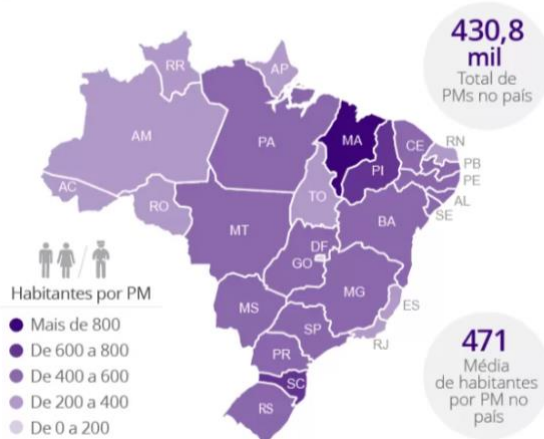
430,8 mil
Total de PMs no país

RR
AP
AM
PA
MA
CE
RN
PB
PE
PI
AL
SE
AC
RO
TO
BA
MT
DF
GO
MG
ES
MS
SP
RJ
PR
SC
RS

Habitantes por PM
Mais de 800
De 600 a 800
De 400 a 600
De 200 a 400
De 0 a 200

471
Média de habitantes por PM no país